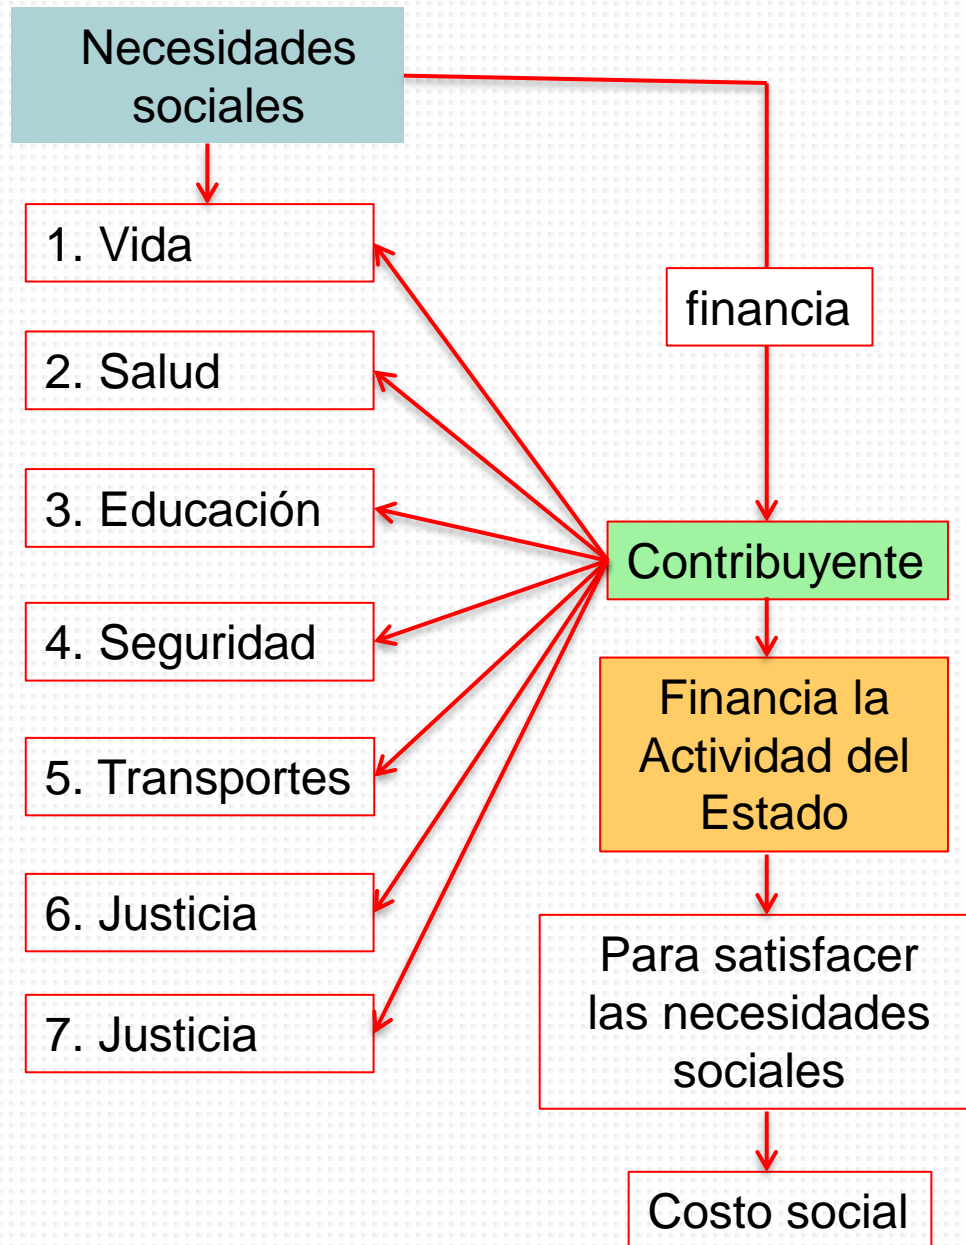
Necesidades sociales

1. Vida

2. Salud

3. Educación

4. Seguridad

5. Transportes

6. Justicia

7. Justicia

financia

Contribuyente

Financia la Actividad del Estado

Para satisfacer las necesidades sociales

Costo social